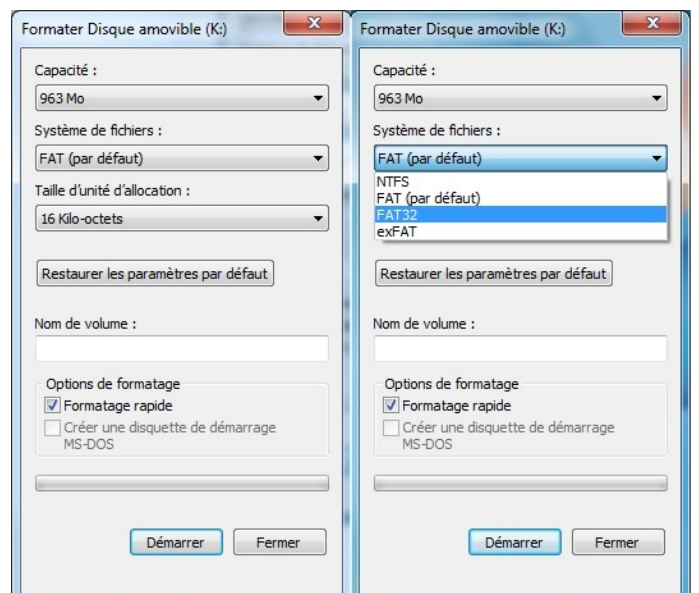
Formater Disque amovible (K:)

Capacité :

963 Mo

Système de fichiers :

FAT (par défaut)

Taille d'unité d'allocation :

16 Kilo-octets

Restaurer les paramètres par défaut

Nom de volume :

Options de formatage

Formatage rapide

Créer une disquette de démarrage MS-DOS

Démarrer

Fermer

Formater Disque amovible (K:)

Capacité :

963 Mo

Système de fichiers :

FAT (par défaut)

NTFS
FAT (par défaut)
FAT32
exFAT

Restaurer les paramètres par défaut

Nom de volume :

Options de formatage

Formatage rapide

Créer une disquette de démarrage MS-DOS

Démarrer

Fermer